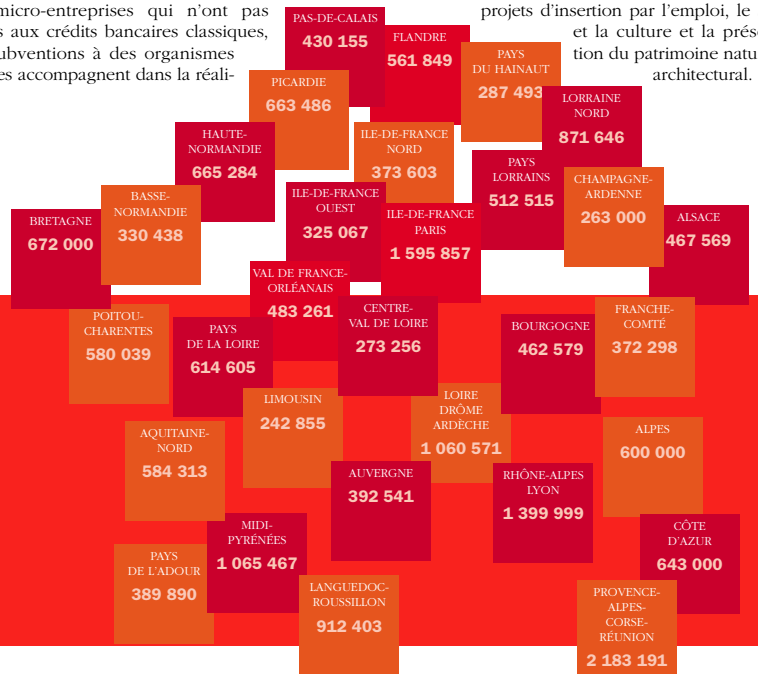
micro-entreprises qui n'ont pas s aux crédits bancaires classiques, ubventions à des organismes es accompagnent dans la réali-

projets d'insertion par l'emploi, le et la culture et la prése tion du patrimoine natu architectural.

PAS-DE-CALAIS
430 155

FLANDRE
561 849

PAYS DU HAINAUT
287 493

PICARDIE
663 486

LORRAINE NORD
871 646

HAUTE-NORMANDIE
665 284

ILE-DE-FRANCE NORD
373 603

PAYS LORRAINS
512 515

CHAMPAGNE-ARDENNE
263 000

BASSE-NORMANDIE
330 438

ILE-DE-FRANCE OUEST
325 067

ILE-DE-FRANCE PARIS
1 595 857

BRETAGNE
672 000

ALSACE
467 569

VAL DE FRANCE-ORLÉANAIS
483 261

POITOU-CHARENTES
580 039

PAYS DE LA LOIRE
614 605

CENTRE-VAL DE LOIRE
273 256

BOURGOGNE
462 579

FRANCHE-COMTÉ
372 298

LIMOUSIN
242 855

LOIRE DRÔME ARDÈCHE
1 060 571

AQUITAINE-NORD
584 313

ALPES
600 000

AUVERGNE
392 541

RHÔNE-ALPES LYON
1 399 999

MIDI-PYRÉNÉES
1 065 467

CÔTE D'AZUR
643 000

PAYS DE L'ADOUR
389 890

LANGUEDOC-ROUSSILLON
912 403

PROVENCE-ALPES-CORSE-RÉUNION
2 183 191